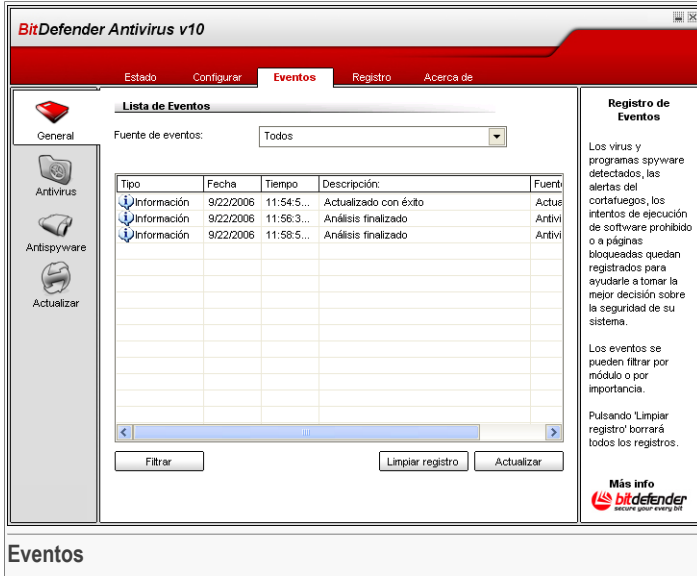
BitDefender Antivirus v10

Estado | Configurar | Eventos | Registro | Acerca de

General
Antivirus
Antispyware
Actualizar

Lista de Eventos

Fuente de eventos: Todos

| Tipo | Fecha | Tiempo | Descripción: | Fuente |
|---|---|---|---|---|
| Información | 9/22/2006 | 11:54:5... | Actualizado con éxito | Actua |
| Información | 9/22/2006 | 11:56:3... | Análisis finalizado | Antivi |
| Información | 9/22/2006 | 11:58:5... | Análisis finalizado | Antivi |

Filtrar | Limpiar registro | Actualizar

Registro de Eventos

Los virus y programas spyware detectados, las alertas del cortafuegos, los intentos de ejecución de software prohibido o a páginas bloqueadas quedan registrados para ayudarle a tomar la mejor decisión sobre la seguridad de su sistema.

Los eventos se pueden filtrar por módulo o por importancia.

Pulsando 'Limpiar registro' borrará todos los registros.

Más info
bitdefender
secure your every bit

Eventos